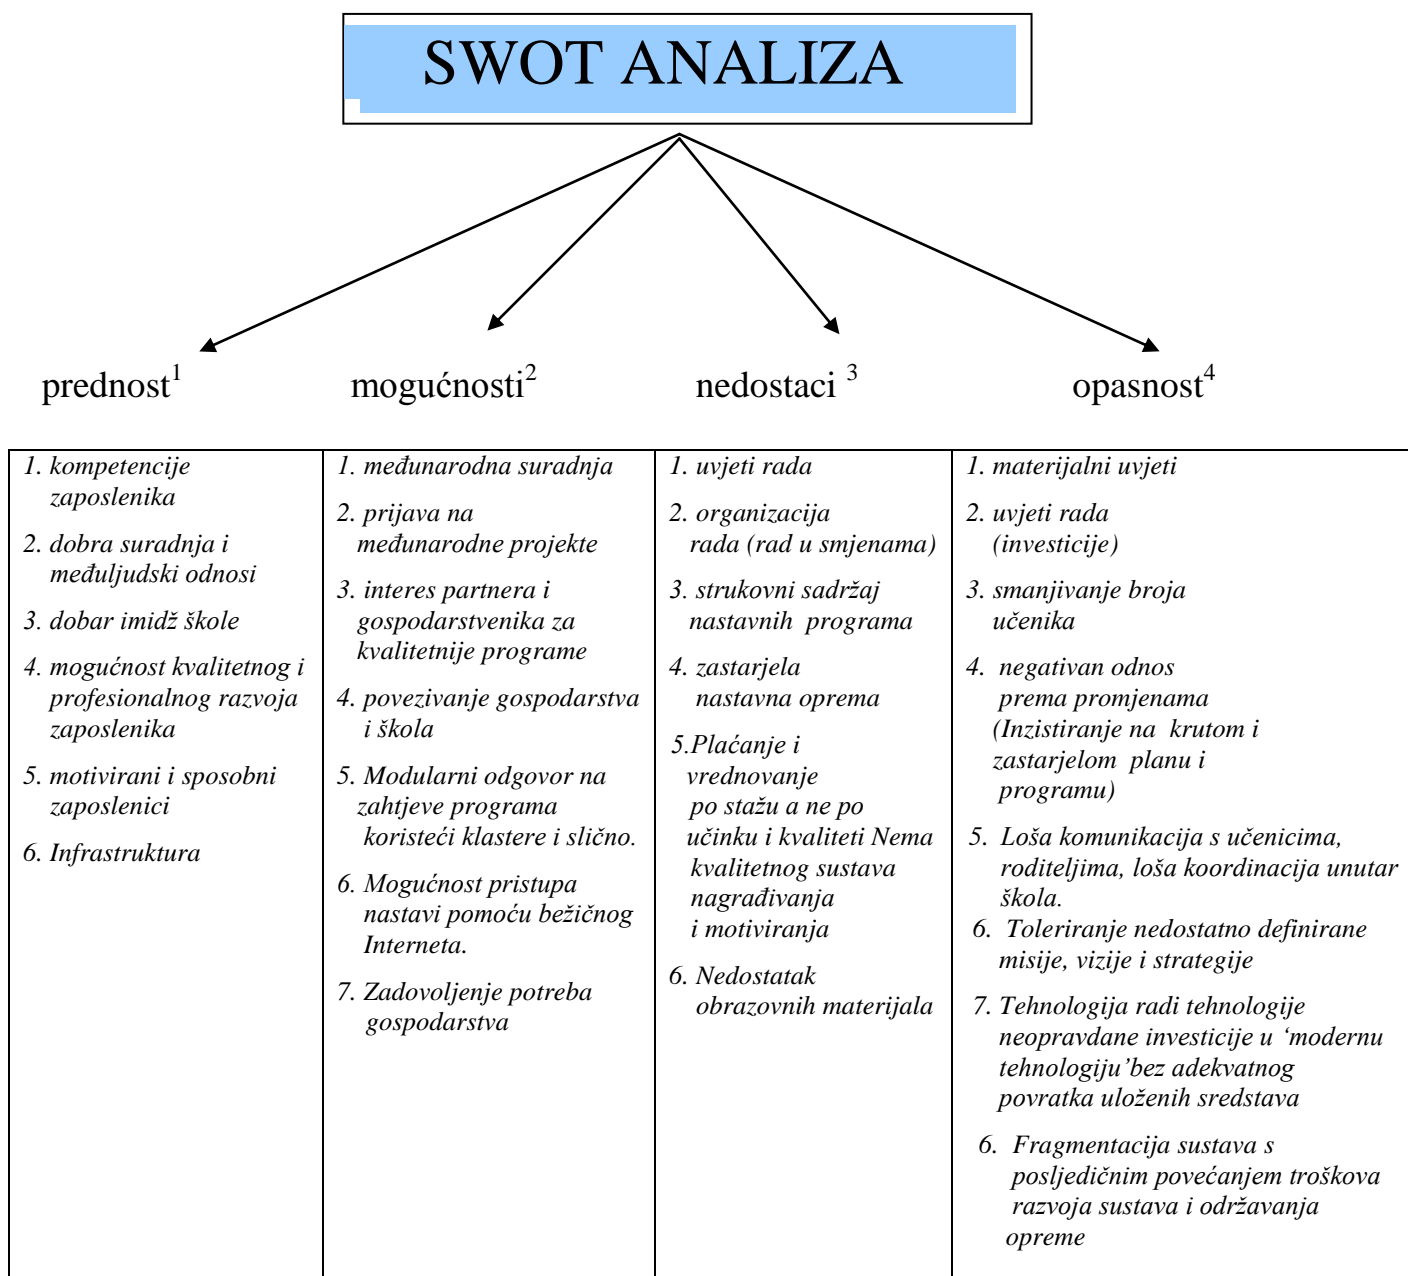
SWOT ANALIZA

prednost$^1$ mogućnosti$^2$ nedostaci $^3$ opasnost$^4$

| | | | |
|---|---|---|---|
| 1. kompetencije zaposlenika<br>2. dobra suradnja i međuljudski odnosi<br>3. dobar imidž škole<br>4. mogućnost kvalitetnog i profesionalnog razvoja zaposlenika<br>5. motivirani i sposobni zaposlenici<br>6. Infrastruktura | 1. međunarodna suradnja<br>2. prijava na međunarodne projekte<br>3. interes partnera i gospodarstvenika za kvalitetnije programe<br>4. povezivanje gospodarstva i škola<br>5. Modularni odgovor na zahtjeve programa koristeći klastere i slično.<br>6. Mogućnost pristupa nastavi pomoću bežičnog Interneta.<br>7. Zadovoljenje potreba gospodarstva | 1. uvjeti rada<br>2. organizacija rada (rad u smjenama)<br>3. strukovni sadržaj nastavnih programa<br>4. zastarjela nastavna oprema<br>5.Plaćanje i vrednovanje po stažu a ne po učinku i kvaliteti Nema kvalitetnog sustava nagrađivanja i motiviranja<br>6. Nedostatak obrazovnih materijala | 1. materijalni uvjeti<br>2. uvjeti rada (investicije)<br>3. smanjivanje broja učenika<br>4. negativan odnos prema promjenama (Inzistiranje na krutom i zastarjelom planu i programu)<br>5. Loša komunikacija s učenicima, roditeljima, loša koordinacija unutar škola.<br>6. Toleriranje nedostatno definirane misije, vizije i strategije<br>7. Tehnologija radi tehnologije neopravdane investicije u ‘modernu tehnologiju’bez adekvatnog povratka uloženih sredstava<br>6. Fragmentacija sustava s posljedičnim povećanjem troškova razvoja sustava i održavanja opreme |